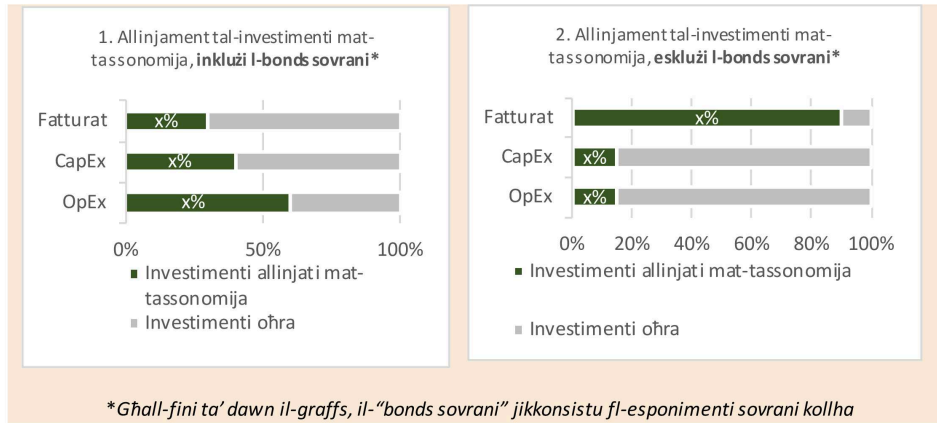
1. Allinjament tal-investimenti mat-tassonomija, **inklużi l-bonds sovrani***

Fatturat
CapEx
OpEx

x%
x%
x%

0%
50%
100%

Investimenti allinjati mat-tassonomija
Investimenti oħra

2. Allinjament tal-investimenti mat-tassonomija, **esklużi l-bonds sovrani***

Fatturat
CapEx
OpEx

x%
x%
x%

0%
20%
40%
60%
80%
100%

Investimenti allinjati mat-tassonomija

Investimenti oħra

*Għall-fini ta' dawn il-graffs, il-"bonds sovrani" jikkonsistu fl-esponimenti sovrani kollha